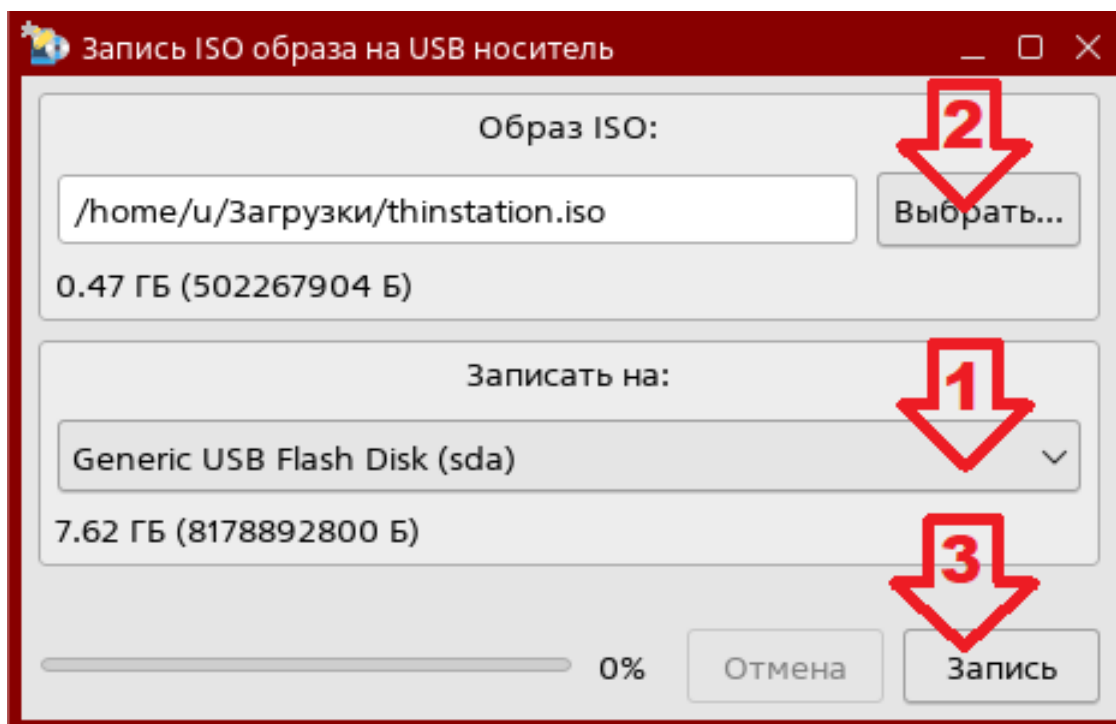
Запись ISO образа на USB носитель

Образ ISO:

/home/u/Загрузки/thinstation.iso

2

Выбрать...

0.47 ГБ (502267904 Б)

Записать на:

1

Generic USB Flash Disk (sda)

7.62 ГБ (8178892800 Б)

3

0%

Отмена

Запись